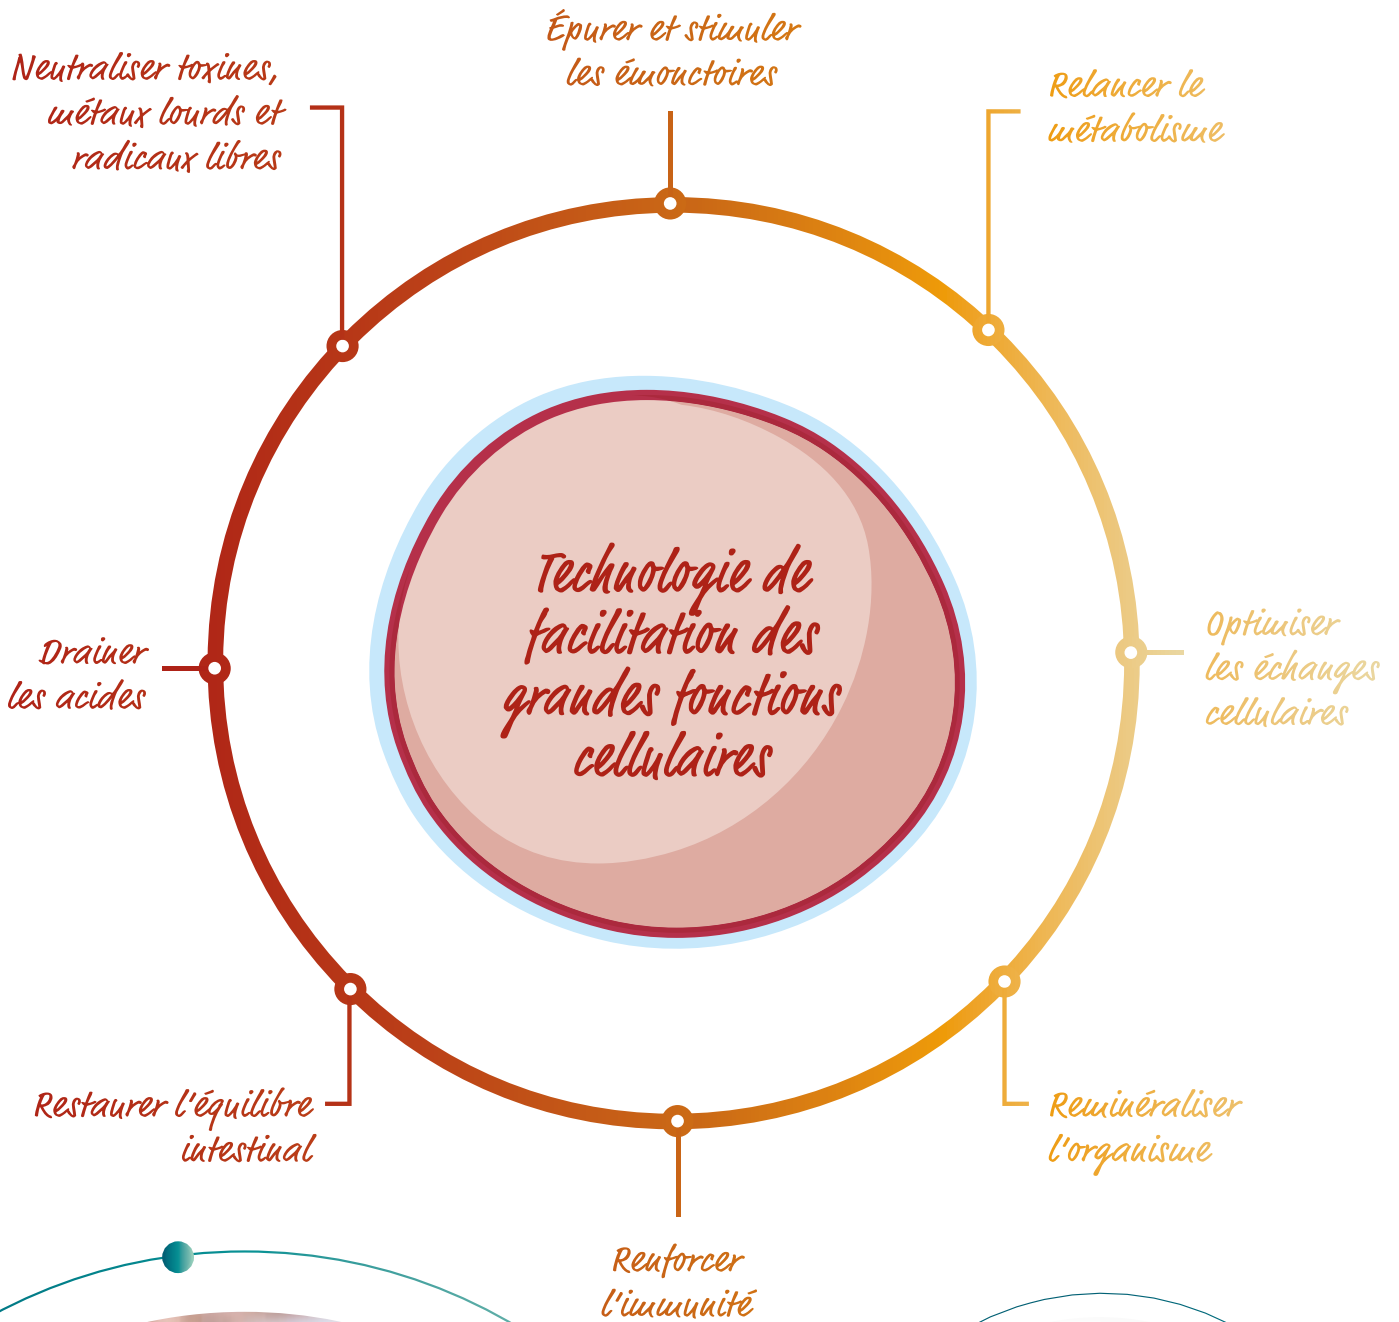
Neutraliser toxines, métaux lourds et radicaux libres

Épurer et stimuler les émonctoires

Relancer le métabolisme

Drainer les acides

Technologie de facilitation des grandes fonctions cellulaires

Optimiser les échanges cellulaires

Restaurer l'équilibre intestinal

Reminéraliser l'organisme

Renforcer l'immunité